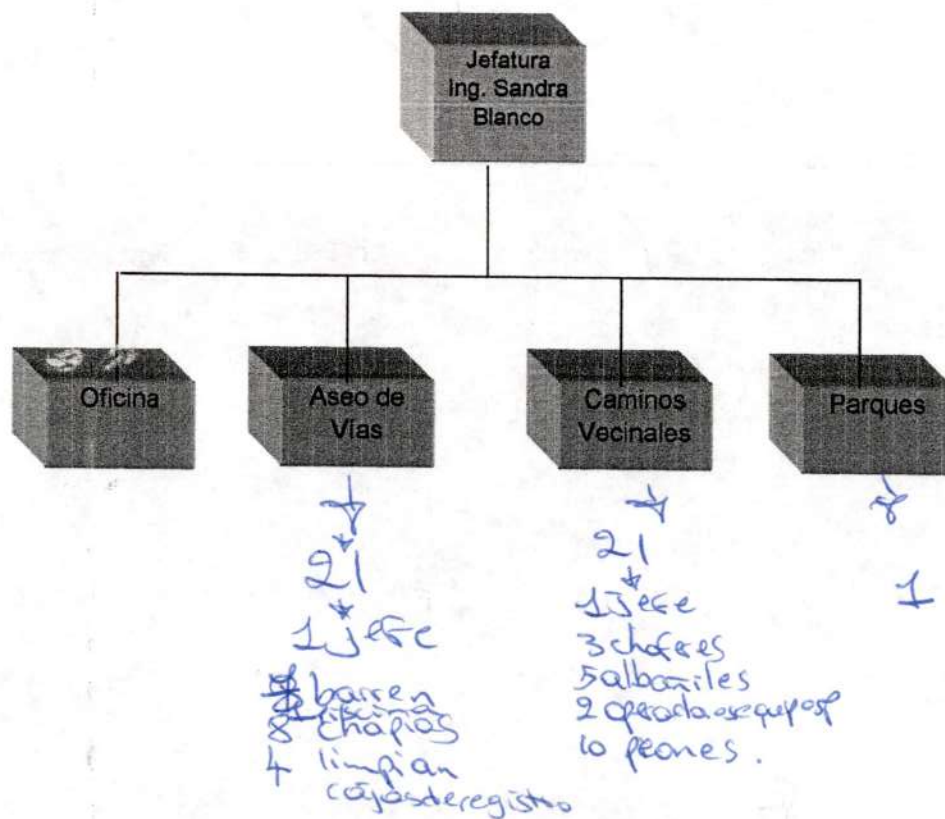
Jefatura
Ing. Sandra
Blanco

Oficina

Aseo de
Vías

Caminos
Vecinales

Parques

21
1 jefe
8 barren
8 chapias
4 limpian
cajasderegistro

21
1 Jefe
3 choferes
5 albañiles
2 operadoresequipos
10 peones.

8
1